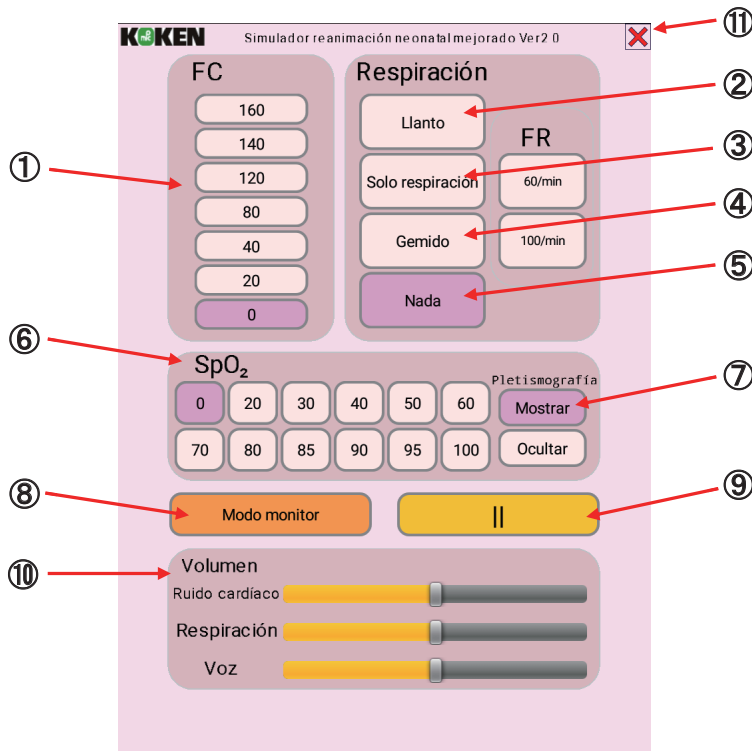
KOKEN Simulador reanimación neonatal mejorado Ver2.0

⑪

FC
160
140
120
80
40
20
0

①

Respiración
Llanto
FR
Solo respiración
60/min
Gemido
100/min
Nada

②
③
④
⑤

⑥

$SpO_2$
0
20
30
40
50
60
70
80
85
90
95
100

Pletismografía
Mostrar
Ocultar

⑦

⑧
Modo monitor
||
⑨

⑩
Volumen
Ruido cardíaco
Respiración
Voz